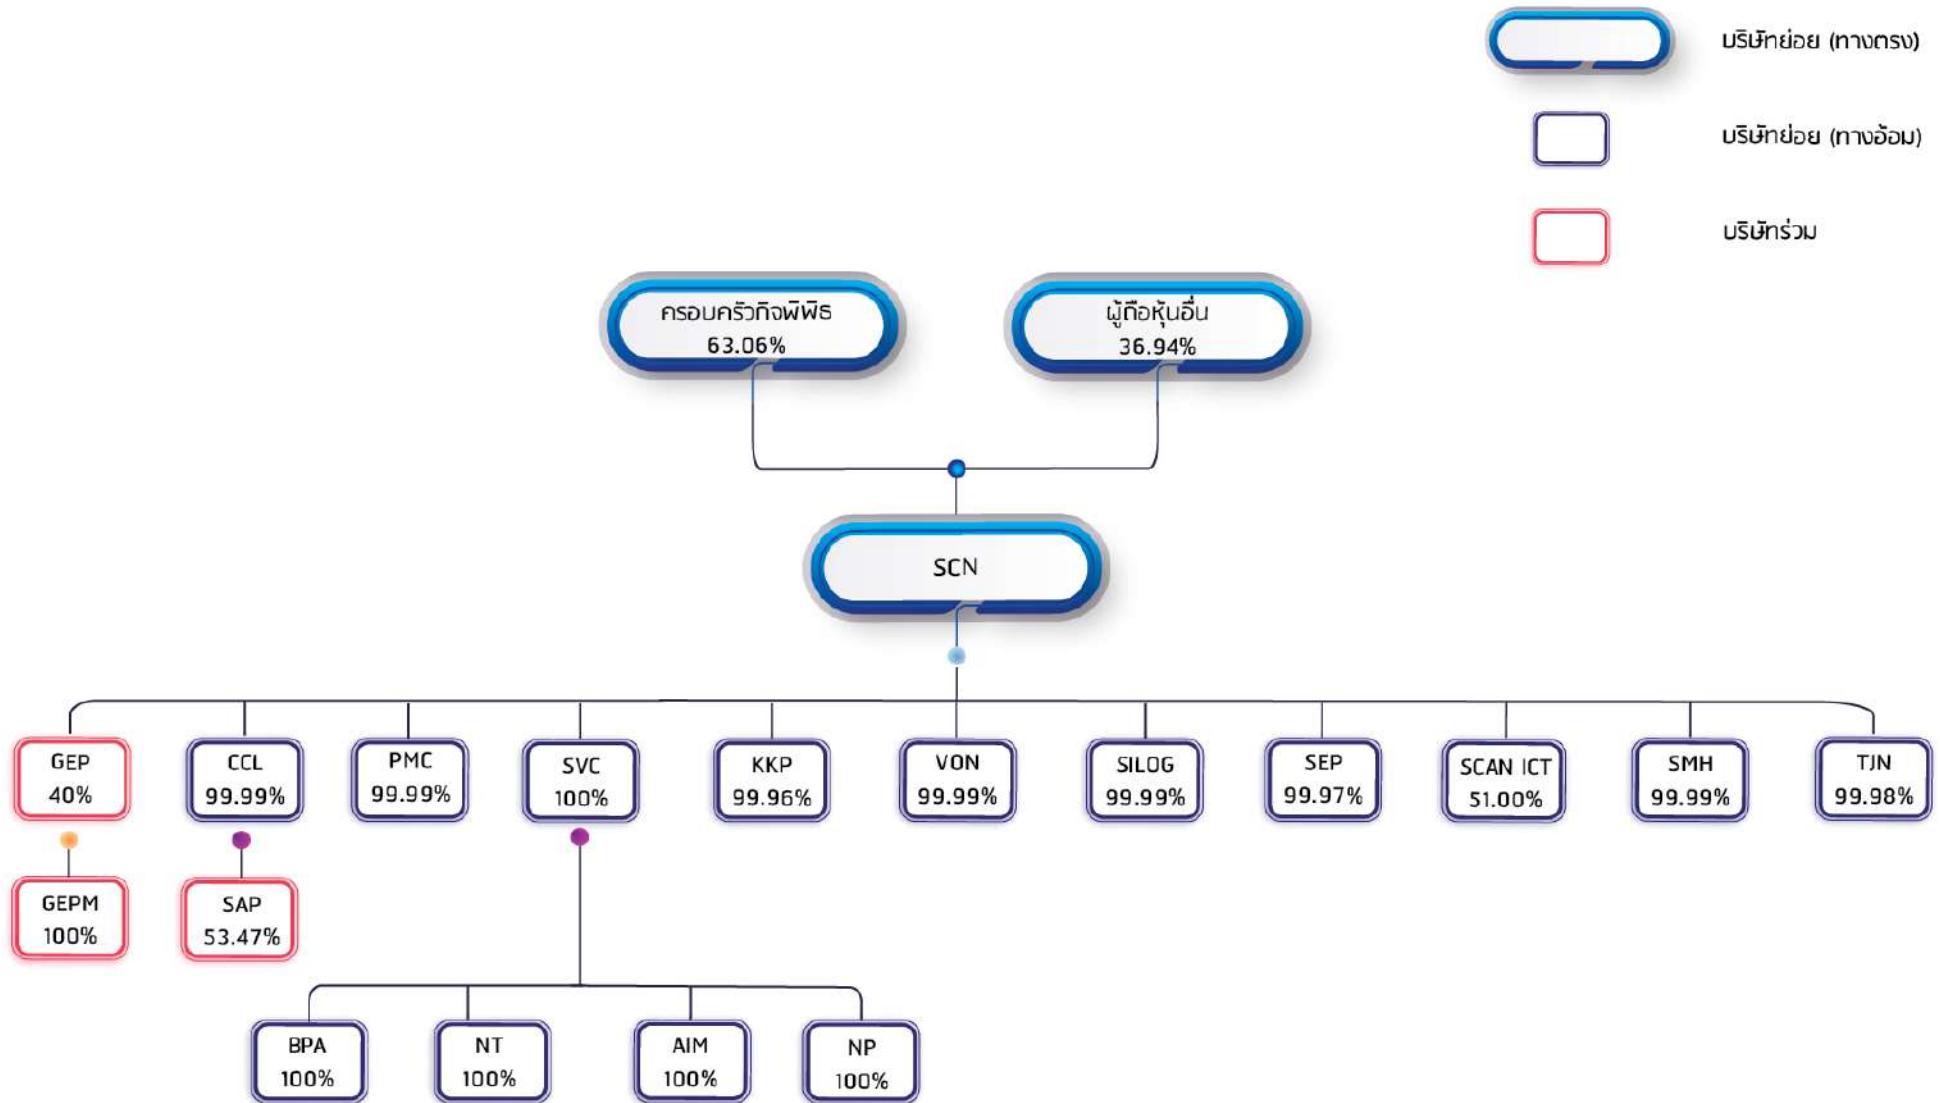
บริษัทย่อย (ทางตรง)

บริษัทย่อย (ทางอ้อม)

บริษัทร่วม

ครอบครัวกิจพิพิธ
63.06%

ผู้ถือหุ้นอื่น
36.94%

SCN

GEP
40%

CCL
99.99%

PMC
99.99%

SVC
100%

KKP
99.96%

VON
99.99%

SILOG
99.99%

SEP
99.97%

SCAN ICT
51.00%

SMH
99.99%

TJN
99.98%

GEPM
100%

SAP
53.47%

BPA
100%

NT
100%

AIM
100%

NP
100%